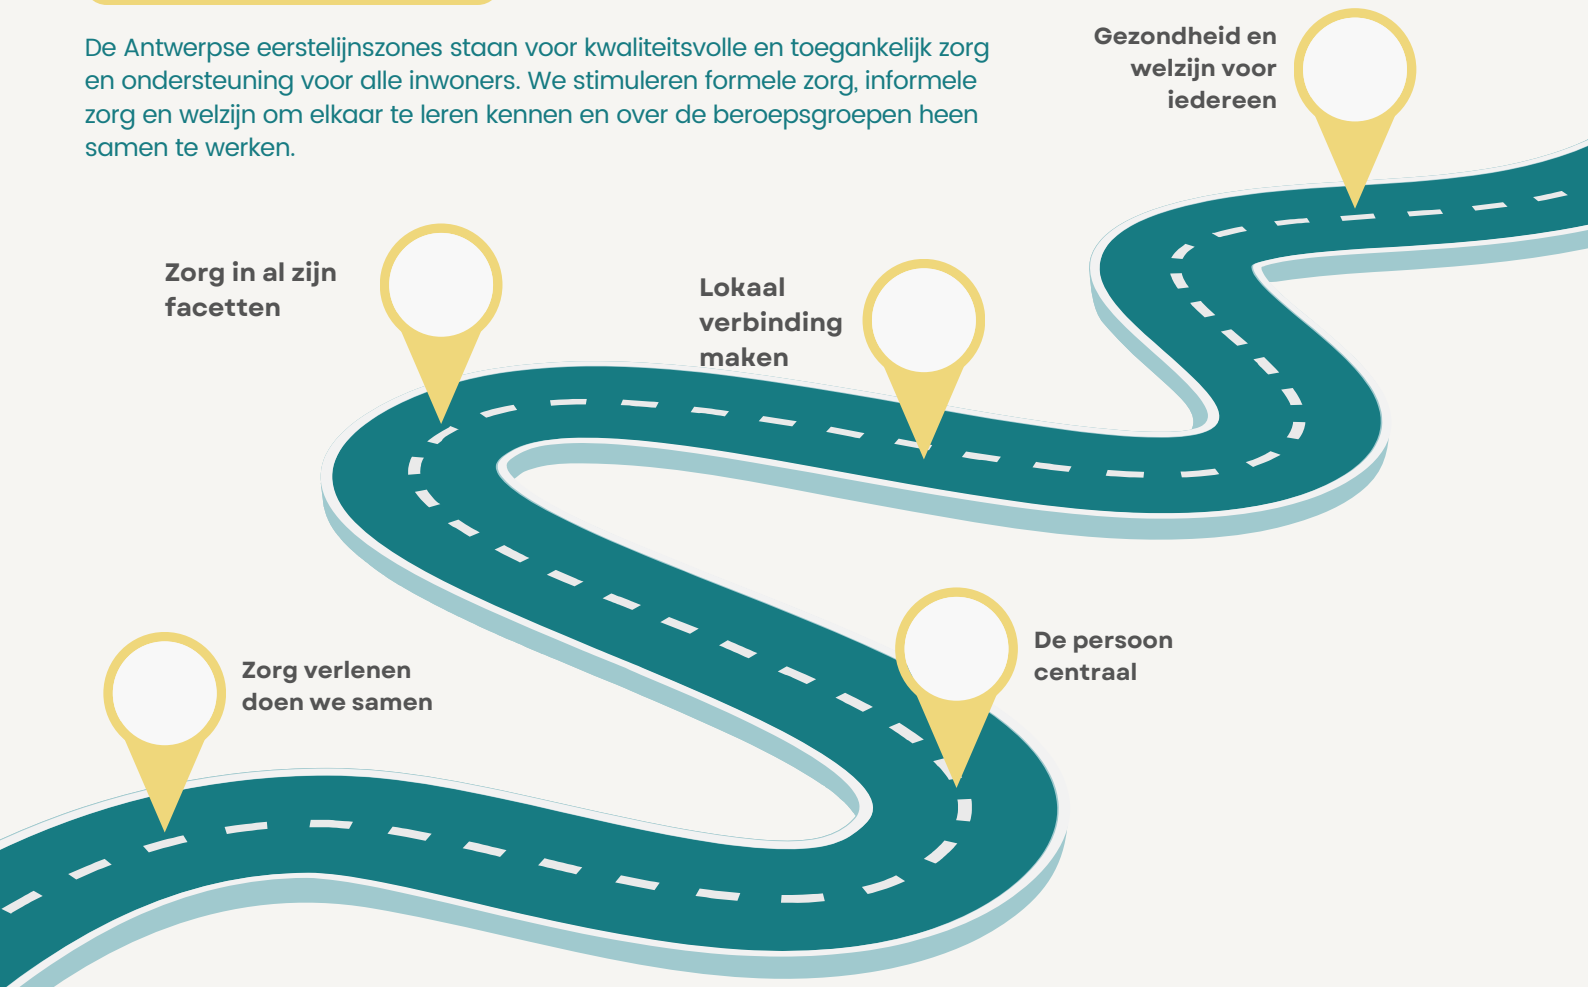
De Antwerpse eerstelijnszones staan voor kwaliteitsvolle en toegankelijk zorg en ondersteuning voor alle inwoners. We stimuleren formele zorg, informele zorg en welzijn om elkaar te leren kennen en over de beroepsgroepen heen samen te werken.

Gezondheid en welzijn voor iedereen

Zorg in al zijn facetten

Lokaal verbinding maken

De persoon centraal

Zorg verlenen doen we samen